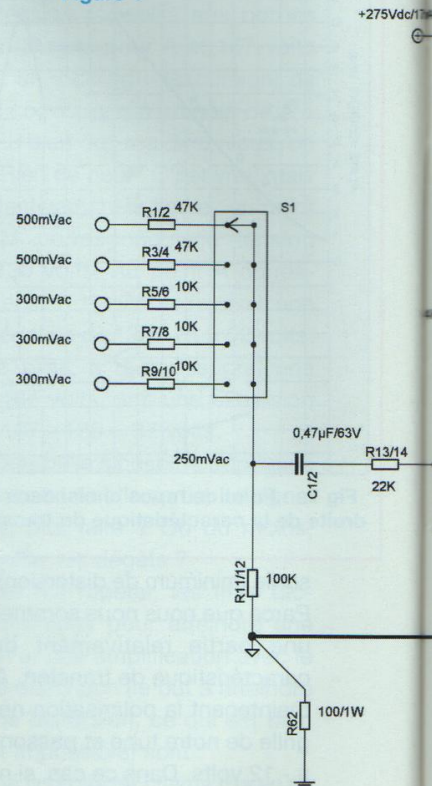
+275Vdc/1

500mVac
R1/2 47K
S1
500mVac
R3/4 47K
300mVac
R5/6 10K
300mVac
R7/8 10K
300mVac
R9/10 10K

0,47µF/63V
250mVac
C1/2
R13/14
22K

R11/12
100K

R62
100/1W

Fig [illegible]
droite de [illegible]

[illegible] numéro de distorsion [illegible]
Parce que nous avons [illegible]
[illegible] (relativement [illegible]
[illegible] de tension. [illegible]
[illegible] la polarisation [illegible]
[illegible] de notre tube et passon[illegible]
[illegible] volts. Dans ce cas, il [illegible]